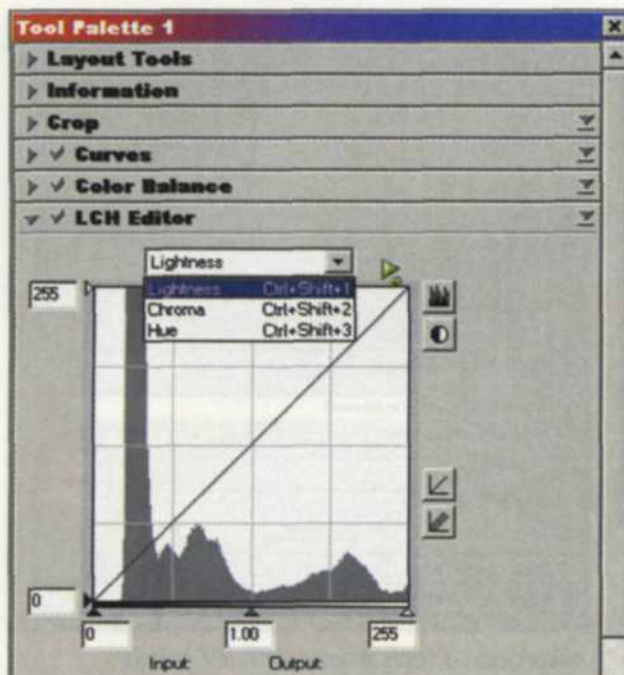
Tool Palette 1

Layout Tools

Information

Crop

✓ Curves

✓ Color Balance

✓ LCH Editor

Lightness

| | |
|---|---|
| Lightness | Ctrl+Shift+1 |
| Chroma | Ctrl+Shift+2 |
| Hue | Ctrl+Shift+3 |

255

0

0

1.00

255

Input Output